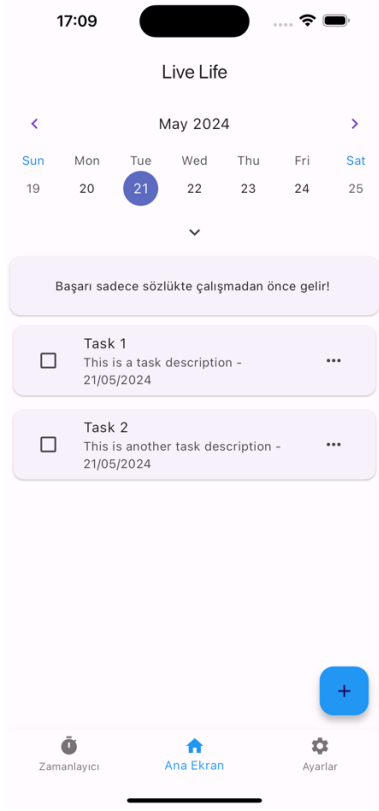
17:09

Live Life

May 2024

| Sun | Mon | Tue | Wed | Thu | Fri | Sat |
|---|---|---|---|---|---|---|
| 19 | 20 | 21 | 22 | 23 | 24 | 25 |

Başarı sadece sözlükte çalışmadan önce gelir!

Task 1
This is a task description - 21/05/2024

Task 2
This is another task description - 21/05/2024

+

Zamanlayıcı
Ana Ekran
Ayarlar